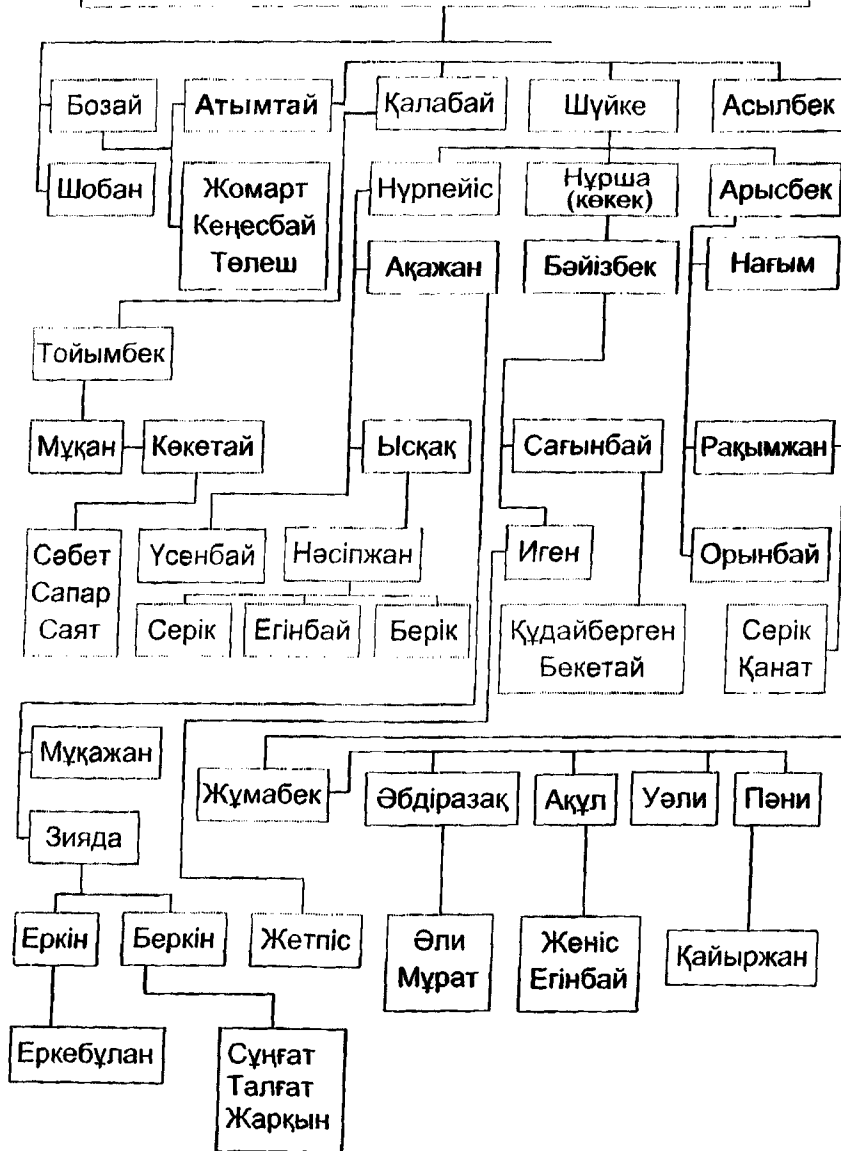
Бозай
Шобан
Атымтай
Жомарт
Кеңесбай
Төлеш
Қалабай
Шүйке
Асылбек
Нүрпейіс
Нүрша (көкек)
Арысбек
Ақажан
Бәйізбек
Нағым
Тойымбек
Мұқан
Көкетай
Ысқақ
Сағынбай
Рақымжан
Сәбет
Сапар
Саят
Үсенбай
Нәсіпжан
Иген
Орынбай
Серік
Егінбай
Берік
Құдайберген
Бекетай
Серік
Қанат
Мұқажан
Жұмабек
Әбдіразақ
Ақұл
Уәли
Пәни
Зияда
Еркін
Беркін
Жетпіс
Әли
Мұрат
Жеңіс
Егінбай
Қайыржан
Еркебұлан
Сұңғат
Талғат
Жарқын